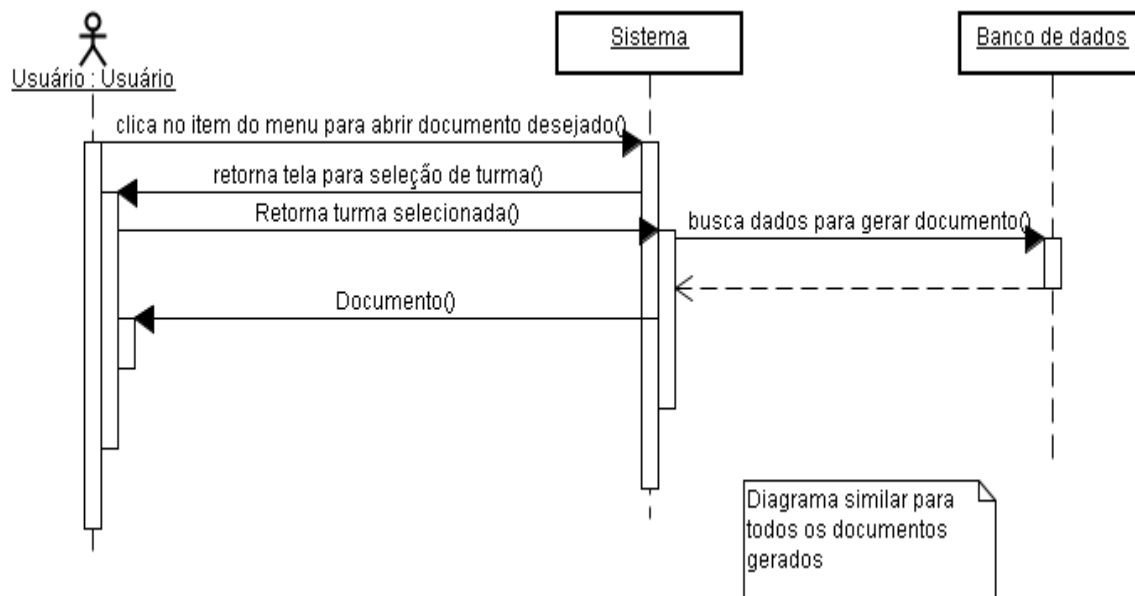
Usuário : Usuário

Sistema

Banco de dados

clica no item do menu para abrir documento desejado()

retorna tela para seleção de turma()

Retorna turma selecionada()

busca dados para gerar documento()

Documento()

Diagrama similar para todos os documentos gerados